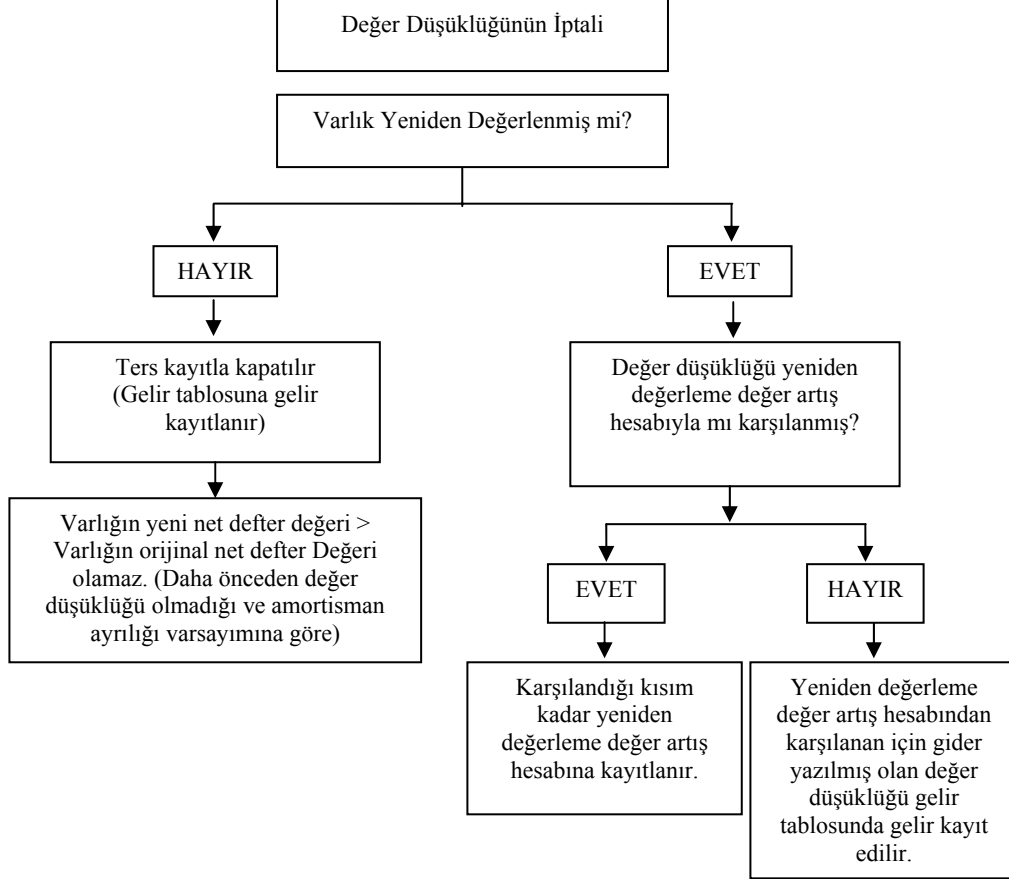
Değer Düşüklüğünün İptali

Varlık Yeniden Değerlenmiş mi?

HAYIR

EVET

Ters kayıtla kapatılır (Gelir tablosuna gelir kayıtlanır)

Varlığın yeni net defter değeri > Varlığın orijinal net defter Değeri olamaz. (Daha önceden değer düşüklüğü olmadığı ve amortisman ayrılığı varsayımına göre)

Değer düşüklüğü yeniden değerleme değer artış hesabıyla mı karşılanmış?

EVET

HAYIR

Karşılandığı kısım kadar yeniden değerleme değer artış hesabına kayıtlanır.

Yeniden değerleme değer artış hesabından karşılanan için gider yazılmış olan değer düşüklüğü gelir tablosunda gelir kayıt edilir.